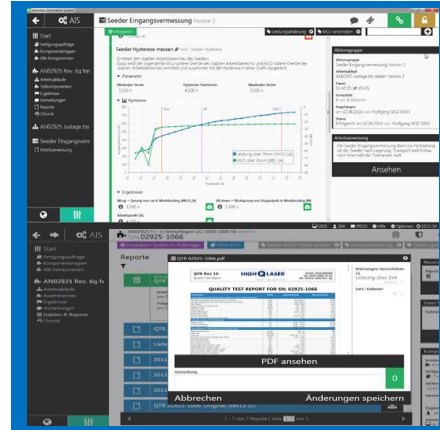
AIS

Start
Fertigungsaufträge
Komponententypen
Alle Komponenten

AN02925 Rev. 6g fin
Arbeitsablauf
Vollkomponenten
Ergebnisse
Anmerkungen
Reporte
Chronik

AN02925 Justage bis

Seeder Eingangsvem
Arbeitsanweisung

Seeder Eingangsvermessung Version 2

Seeder Hysterese messen

Parameter

Minimaler Strom
Optimaler Pumpstrom
Maximaler Strom

Hysterese

Ergebnisse

Aktionsgruppe

Arbeitsanweisung

Ansehen

AIS

Start
Fertigungsaufträge
Komponententypen
Alle Komponenten

AN02925 Rev. 6g fi
Arbeitsablauf
Vollkomponenten
Ergebnisse
Anmerkungen
Statistik & Reporte
Chronik

02925-1066

Reporte

QTR-02925-1066.pdf

HIGH Q LASER

QUALITY TEST REPORT FOR SN: 02925-1066

PDF ansehen

Abbrechen
Änderungen speichern